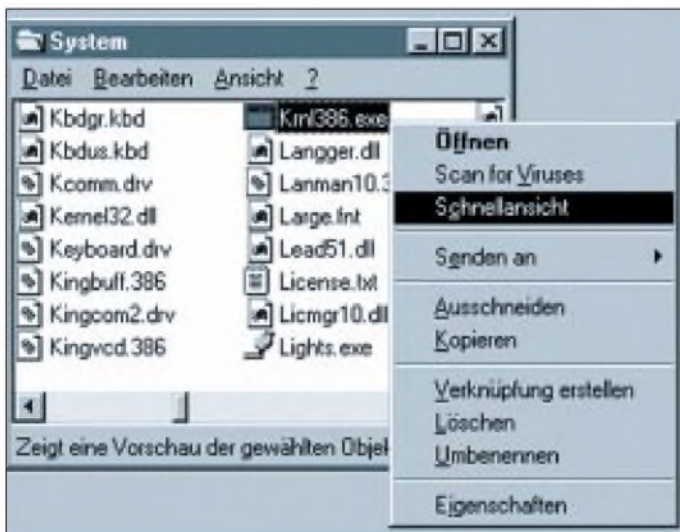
System

Datei Bearbeiten Ansicht ?

Kbdgr.kbd
Kbdus.kbd
Kcomm.drv
Kernel32.dll
Keyboard.drv
Kingbuff.386
Kingcom2.drv
Kingvcd.386

Krnl386.exe
Langger.dll
Lanman10.3
Large.fnt
Lead51.dll
License.txt
Licmgr10.dll
Lights.exe

Öffnen
Scan for Viruses
Schnellansicht
Senden an
Ausschneiden
Kopieren
Verknüpfung erstellen
Löschen
Umbenennen
Eigenschaften

Zeigt eine Vorschau der gewählten Objek